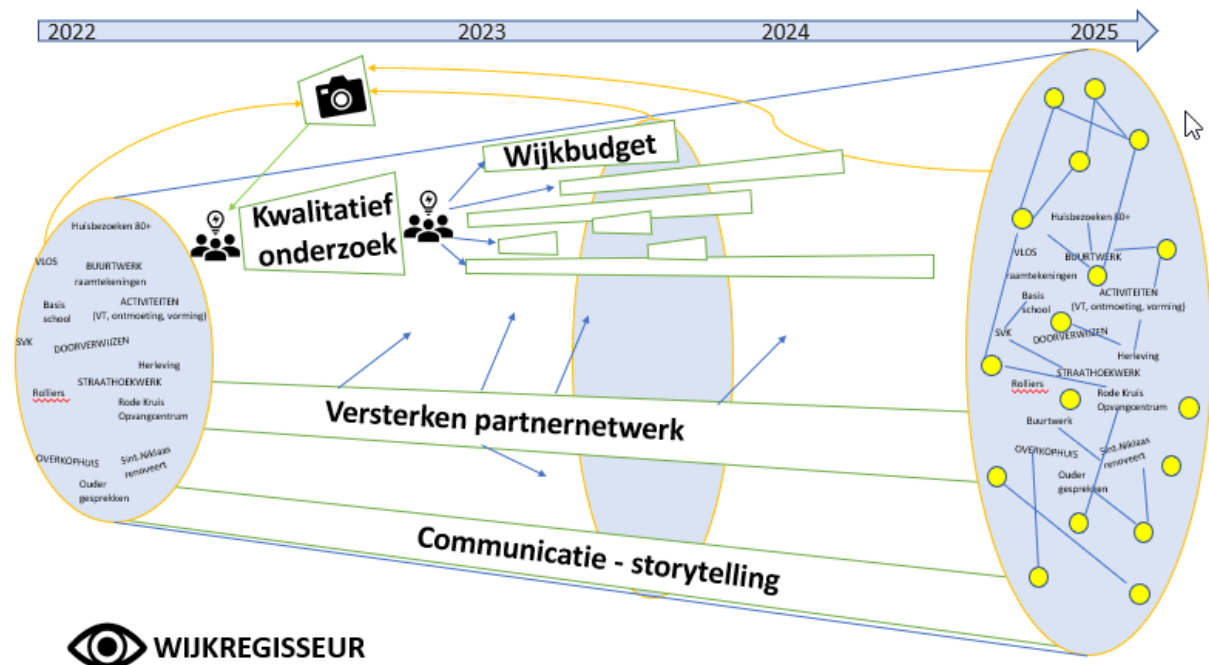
2022 2023 2024 2025

Wijkbudget

Kwalitatief onderzoek

Huisbezoeken 80+
VLOS
BUURTWERK
raamtekeningen
Basis school
ACTIVITEITEN (VT, ontmoeting, vorming)
SVK
DOORVERWIJZEN
Herleving
STRAATHOEKWERK
Rolliers
Rode Kruis Opvangcentrum
OVERKOPHUIS
Sint-Niklaas renoveert
Ouder gesprekken

Versterken partnernetwerk

Communicatie - storytelling

Huisbezoeken 80+
VLOS
BUURTWERK
raamtekeningen
Basis school
ACTIVITEITEN (VT, ontmoeting, vorming)
SVK
DOORVERWIJZEN
Herleving
STRAATHOEKWERK
Rolliers
Rode Kruis Opvangcentrum
Buurtwerk
OVERKOPHUIS
Sint-Niklaas renoveert
Ouder gesprekken

WIJKREGISSEUR